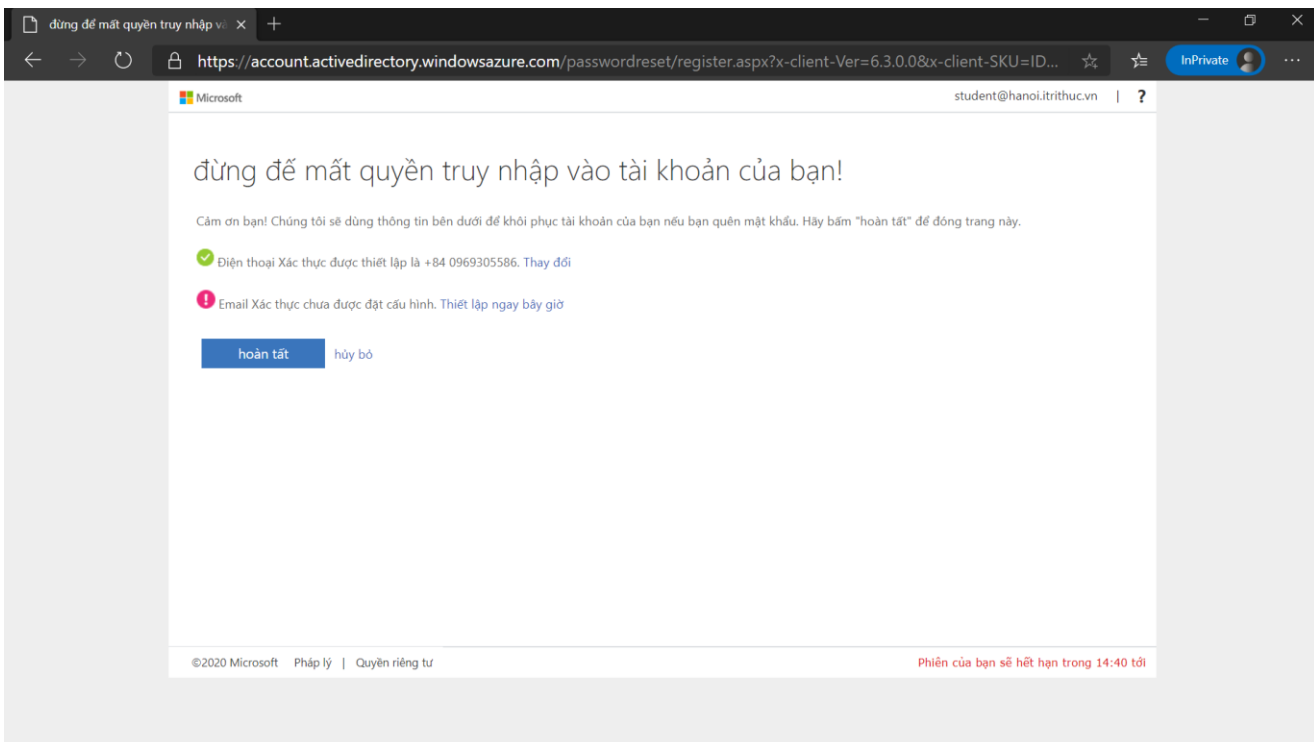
đừng để mất quyền truy nhập và ×

https://account.activedirectory.windowsazure.com/passwordreset/register.aspx?x-client-Ver=6.3.0.0&x-client-SKU=ID...

InPrivate

Microsoft

student@hanoi.itrithuc.vn | ?

đừng để mất quyền truy nhập vào tài khoản của bạn!

Cám ơn bạn! Chúng tôi sẽ dùng thông tin bên dưới để khôi phục tài khoản của bạn nếu bạn quên mật khẩu. Hãy bấm "hoàn tất" để đóng trang này.

Điện thoại Xác thực được thiết lập là +84 0969305586. Thay đổi

Email Xác thực chưa được đặt cấu hình. Thiết lập ngay bây giờ

hoàn tất

hủy bỏ

©2020 Microsoft Pháp lý | Quyền riêng tư

Phiên của bạn sẽ hết hạn trong 14:40 tới